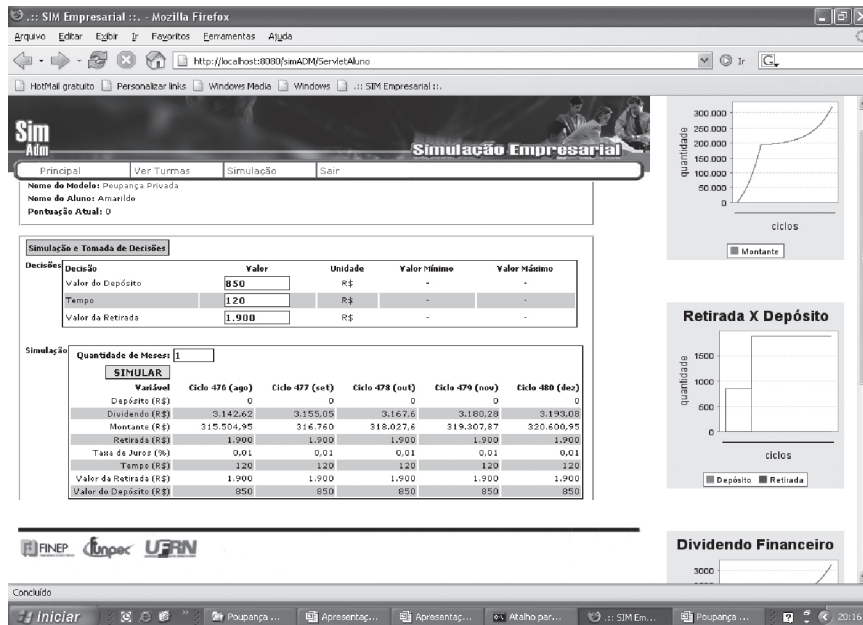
.:: SIM Empresarial ::. - Mozilla Firefox

Arquivo Editar Exibir Ir Favoritos Ferramentas Ajuda

http://localhost:8080/simADM/ServletAluno

Ir

HotMail gratuito Personalizar links Windows Media Windows .:: SIM Empresarial ::.

Sim Adm

Simulação Empresarial

Principal | Ver Turmas | Simulação | Sair

Nome do Modelo: Poupança Privada
Nome do Aluno: Amarildo
Pontuação Atual: 0

Simulação e Tomada de Decisões

Decisões

| Decisão | Valor | Unidade | Valor Mínimo | Valor Máximo |
|---|---|---|---|---|
| Valor do Depósito | 850 | R$ | - | - |
| Tempo | 120 | R$ | - | - |
| Valor da Retirada | 1.900 | R$ | - | - |

Simulação

Quantidade de Meses: 1

SIMULAR

| Variável | Ciclo 476 (ago) | Ciclo 477 (set) | Ciclo 478 (out) | Ciclo 479 (nov) | Ciclo 480 (dez) |
|---|---|---|---|---|---|
| Depósito (R$) | 0 | 0 | 0 | 0 | 0 |
| Dividendo (R$) | 3.142,62 | 3.155,05 | 3.167,6 | 3.180,28 | 3.193,08 |
| Montante (R$) | 315.504,95 | 316.760 | 318.027,6 | 319.307,87 | 320.600,95 |
| Retirada (R$) | 1.900 | 1.900 | 1.900 | 1.900 | 1.900 |
| Taxa de Juros (%) | 0,01 | 0,01 | 0,01 | 0,01 | 0,01 |
| Tempo (R$) | 120 | 120 | 120 | 120 | 120 |
| Valor da Retirada (R$) | 1.900 | 1.900 | 1.900 | 1.900 | 1.900 |
| Valor do Depósito (R$) | 850 | 850 | 850 | 850 | 850 |

FINEP Funpec UFRN

300.000
250.000
200.000
150.000
100.000
50.000
0
quantidade
ciclos
Montante

Retirada X Depósito

1500
1000
500
0
quantidade
ciclos
Depósito Retirada

Dividendo Financeiro

3000

Concluído

Iniciar | Poupança ... | Apresentaç... | Apresentaç... | Atalho par... | .:: SIM Em... | Poupança ... | 20:16